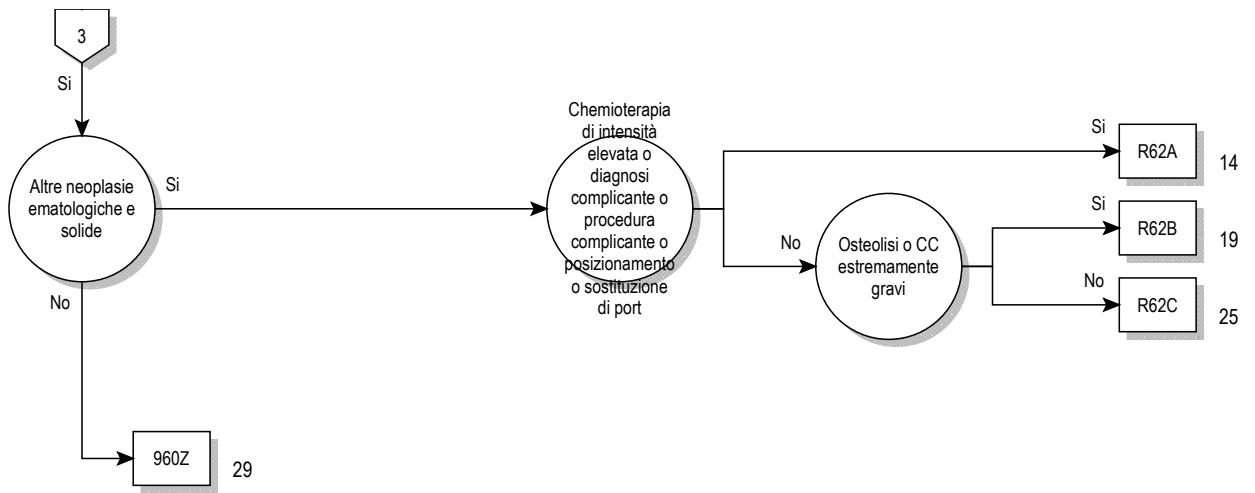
3

Si

Altre neoplasie ematologiche e solide

Si

No

960Z

29

Chemioterapia di intensità elevata o diagnosi complicante o procedura complicante o posizionamento o sostituzione di port

Si

R62A

14

No

Osteolisi o CC estremamente gravi

Si

R62B

19

No

R62C

25